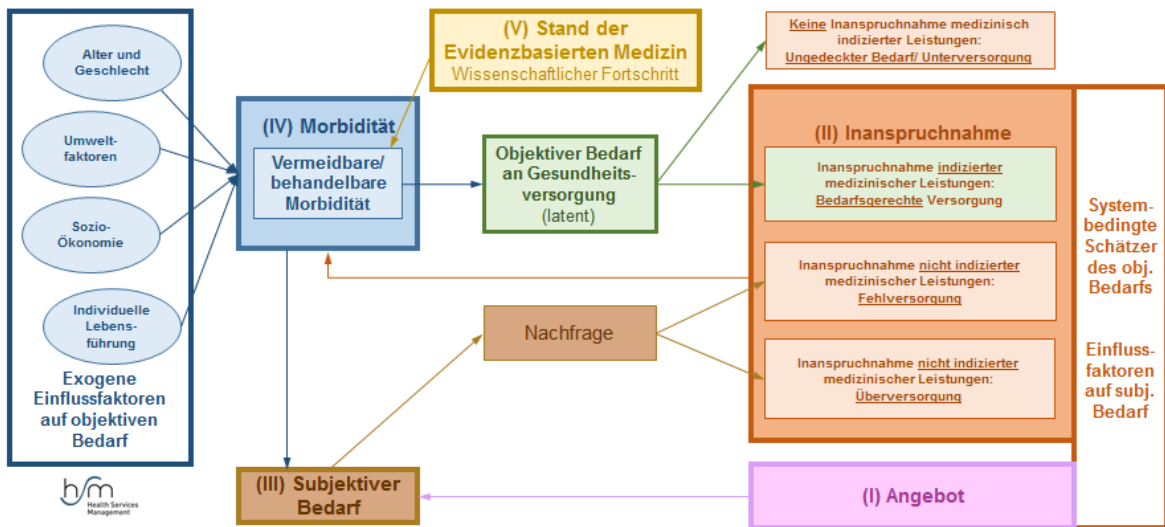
Alter und Geschlecht

Umwelt-faktoren

Sozio-Ökonomie

Individuelle Lebens-führung

Exogene Einflussfaktoren auf objektiven Bedarf

hsm Health Services Management

(V) Stand der Evidenzbasierten Medizin
Wissenschaftlicher Fortschritt

(IV) Morbidität

Vermeidbare/ behandelbare Morbidität

Objektiver Bedarf an Gesundheits-versorgung
(latent)

Keine Inanspruchnahme medizinisch indizierter Leistungen:
Ungedeckter Bedarf/ Unterversorgung

(II) Inanspruchnahme

Inanspruchnahme indizierter medizinischer Leistungen:
Bedarfsgerechte Versorgung

Inanspruchnahme nicht indizierter medizinischer Leistungen:
Fehlversorgung

Nachfrage

Inanspruchnahme nicht indizierter medizinischer Leistungen:
Überversorgung

Systembedingte Schätzer des obj. Bedarfs

Einfluss-faktoren auf subj. Bedarf

(III) Subjektiver Bedarf

(I) Angebot